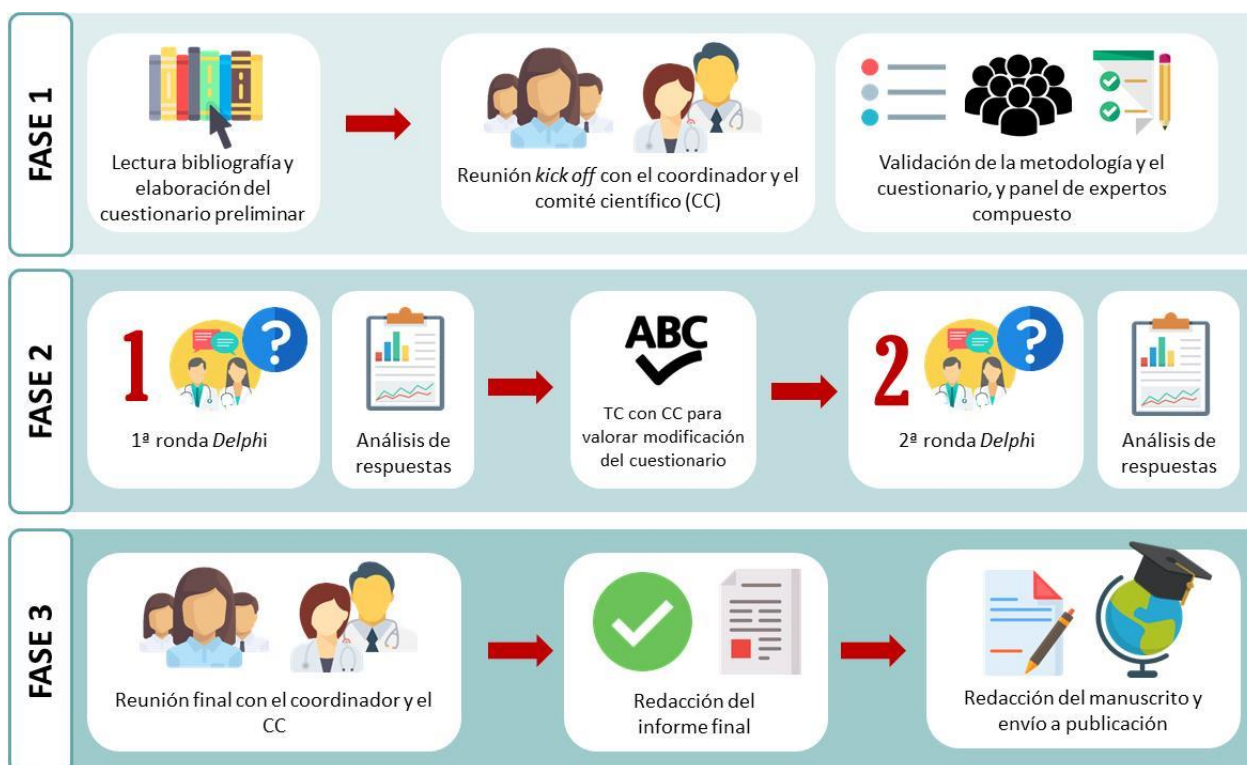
FASE 1

Lectura bibliografía y elaboración del cuestionario preliminar

Reunión *kick off* con el coordinador y el comité científico (CC)

Validación de la metodología y el cuestionario, y panel de expertos compuesto

FASE 2

1

1ª ronda *Delph*i

Análisis de respuestas

ABC

TC con CC para valorar modificación del cuestionario

2

2ª ronda *Delph*i

Análisis de respuestas

FASE 3

Reunión final con el coordinador y el CC

Redacción del informe final

Redacción del manuscrito y envío a publicación